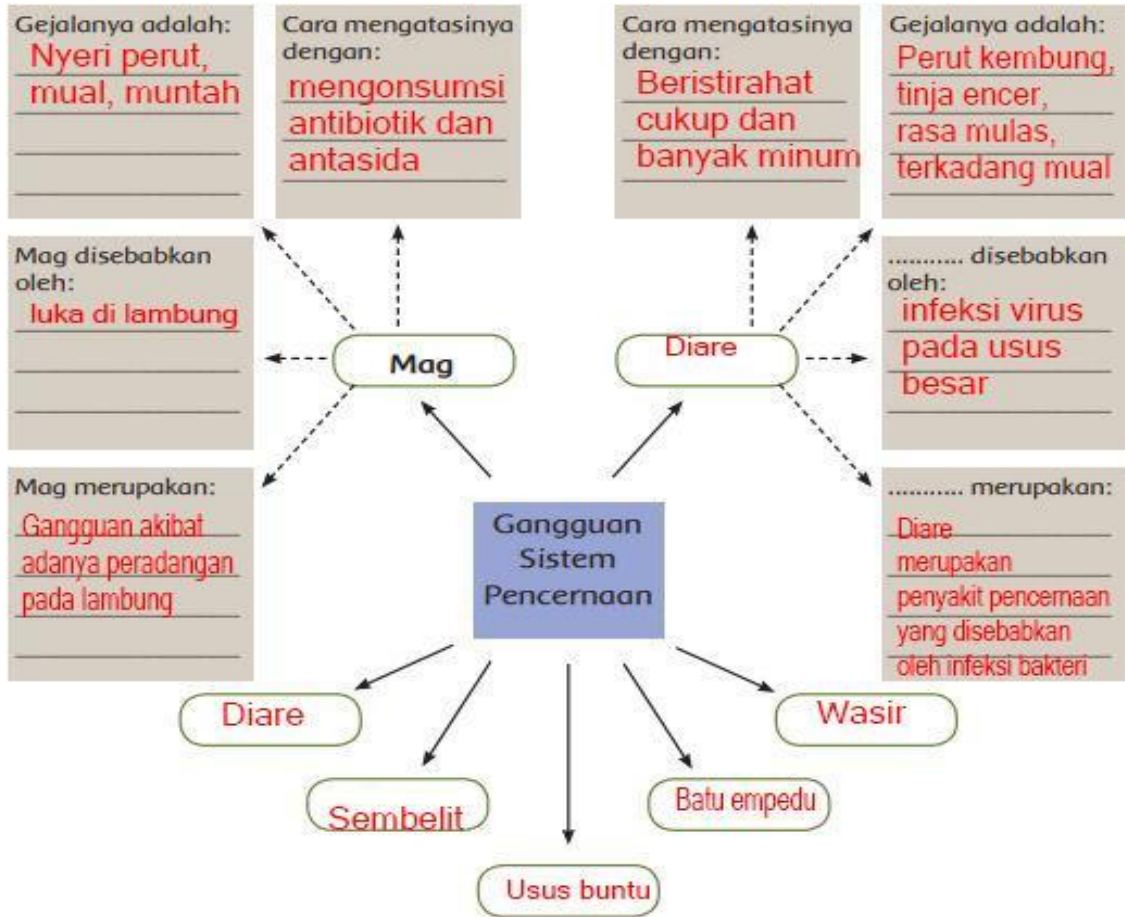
Gejalanya adalah:
Nyeri perut, mual, muntah

Cara mengatasinya dengan:
mengonsumsi antibiotik dan antasida

Cara mengatasinya dengan:
Beristirahat cukup dan banyak minum

Gejalanya adalah:
Perut kembung, tinja encer, rasa mulas, terkadang mual

Mag disebabkan oleh:
luka di lambung

Mag

Diare

........... disebabkan oleh:
infeksi virus pada usus besar

Mag merupakan:
Gangguan akibat adanya peradangan pada lambung

Gangguan Sistem Pencernaan

........... merupakan:
Diare merupakan penyakit pencernaan yang disebabkan oleh infeksi bakteri

Diare

Wasir

Sembelit

Batu empedu

Usus buntu